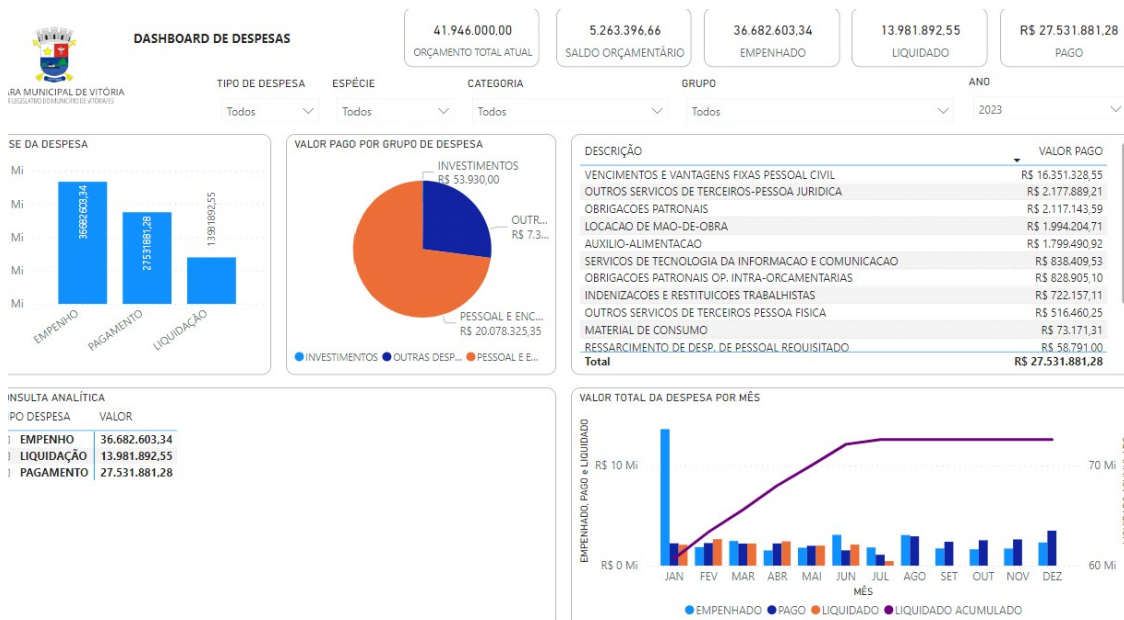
ARA MUNICIPAL DE VITÓRIA
R LEGISLATIVO DO MUNICÍPIO DE VITÓRIA/ES

DASHBOARD DE DESPESAS

41.946.000,00
ORÇAMENTO TOTAL ATUAL

5.263.396,66
SALDO ORÇAMENTÁRIO

36.682.603,34
EMPENHADO

13.981.892,55
LIQUIDADO

R$ 27.531.881,28
PAGO

TIPO DE DESPESA
Todos

ESPÉCIE
Todos

CATEGORIA
Todos

GRUPO
Todos

ANO
2023

SE DA DESPESA
Mi
Mi
Mi
Mi
Mi
36682603,34
27531881,28
13981892,55
EMPENHO
PAGAMENTO
LIQUIDAÇÃO

VALOR PAGO POR GRUPO DE DESPESA
INVESTIMENTOS
R$ 53.930,00
OUTR...
R$ 7.3...
PESSOAL E ENC...
R$ 20.078.325,35
INVESTIMENTOS OUTRAS DESP... PESSOAL E E...

| DESCRIÇÃO | VALOR PAGO |
|---|---|
| VENCIMENTOS E VANTAGENS FIXAS PESSOAL CIVIL | R$ 16.351.328,55 |
| OUTROS SERVICOS DE TERCEIROS-PESSOA JURIDICA | R$ 2.177.889,21 |
| OBRIGACOES PATRONAIS | R$ 2.117.143,59 |
| LOCACAO DE MAO-DE-OBRA | R$ 1.994.204,71 |
| AUXILIO-ALIMENTACAO | R$ 1.799.490,92 |
| SERVICOS DE TECNOLOGIA DA INFORMACAO E COMUNICACAO | R$ 838.409,53 |
| OBRIGACOES PATRONAIS OP. INTRA-ORCAMENTARIAS | R$ 828.905,10 |
| INDENIZACOES E RESTITUICOES TRABALHISTAS | R$ 722.157,11 |
| OUTROS SERVICOS DE TERCEIROS PESSOA FISICA | R$ 516.460,25 |
| MATERIAL DE CONSUMO | R$ 73.171,31 |
| RESSARCIMENTO DE DESP. DE PESSOAL REQUISITADO | R$ 58.791,00 |
| Total | R$ 27.531.881,28 |

NSULTA ANALÍTICA
| PO DESPESA | VALOR |
|---|---|
| EMPENHO | 36.682.603,34 |
| LIQUIDAÇÃO | 13.981.892,55 |
| PAGAMENTO | 27.531.881,28 |

VALOR TOTAL DA DESPESA POR MÊS
EMPENHADO, PAGO e LIQUIDADO
R$ 10 Mi
R$ 0 Mi
70 Mi
60 Mi
JAN FEV MAR ABR MAI JUN JUL AGO SET OUT NOV DEZ
MÊS
EMPENHADO PAGO LIQUIDADO LIQUIDADO ACUMULADO